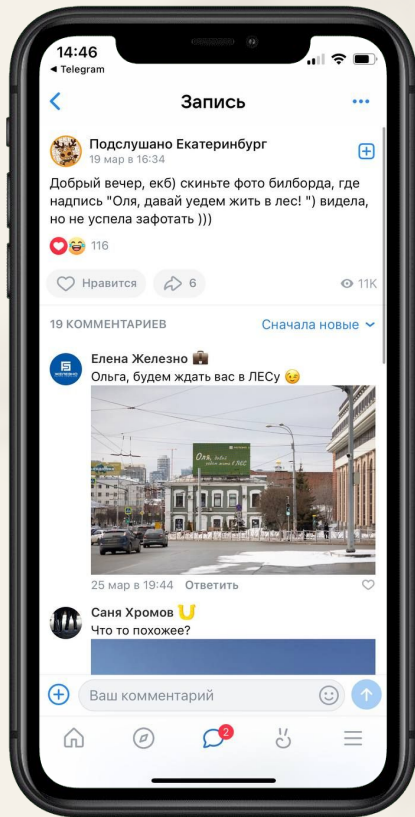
14:46
◀ Telegram

Запись

Подслушано Екатеринбург
19 мар в 16:34

Добрый вечер, екб) скиньте фото билборда, где надпись "Оля, давай уедем жить в лес! ") видела, но не успела зафотать )))

116

Нравится
6
11K

19 КОММЕНТАРИЕВ
Сначала новые

Елена Железно 💼
Ольга, будем ждать вас в ЛЕСу 😉

Оля, давай уедем жить в лес

25 мар в 19:44 Ответить

Саня Хромов
Что то похожее?

Ваш комментарий

2